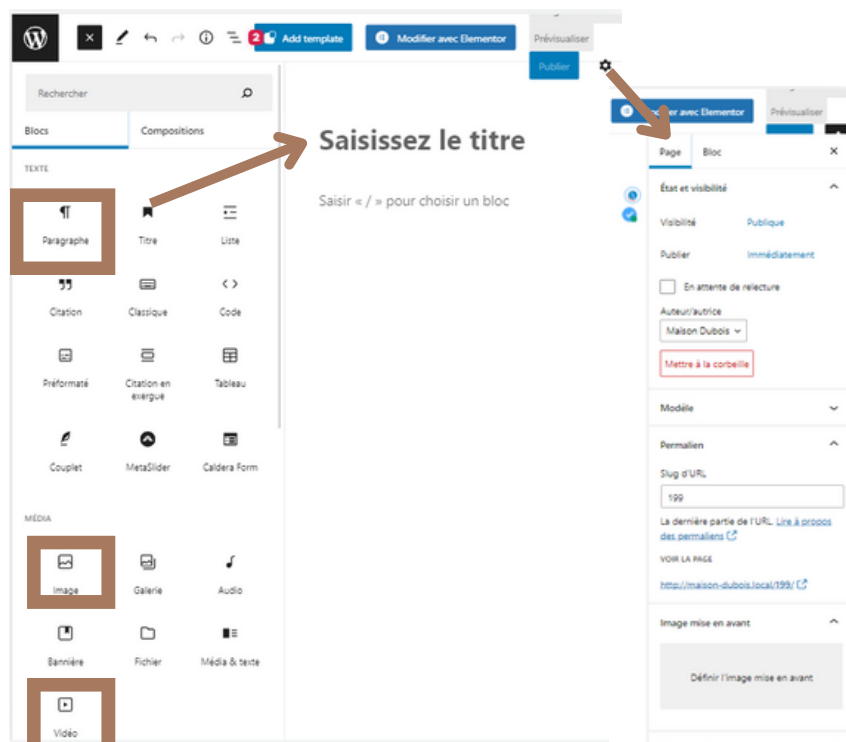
2 Add template

Modifier avec Elementor

Prévisualiser

Publier

Rechercher

Blocs

Compositions

TEXTE

Paragraphe

Titre

Liste

Citation

Classique

Code

Préformaté

Citation en exergue

Tableau

Couplet

MetaSlider

Caldera Form

MÉDIA

Image

Galerie

Audio

Bannière

Fichier

Média & texte

Vidéo

Saisissez le titre

Saisir « / » pour choisir un bloc

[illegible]er avec Elementor

Prévisualiser

Page

Bloc

État et visibilité

Visibilité

Publique

Publier

Immédiatement

En attente de relecture

Auteur/autrice

Maison Dubois

Mettre à la corbeille

Modèle

Permalien

Slug d'URL

199

La dernière partie de l'URL. Lire à propos des permaliens

VOIR LA PAGE

http://maison-dubois.local/199/

Image mise en avant

Définir l'image mise en avant